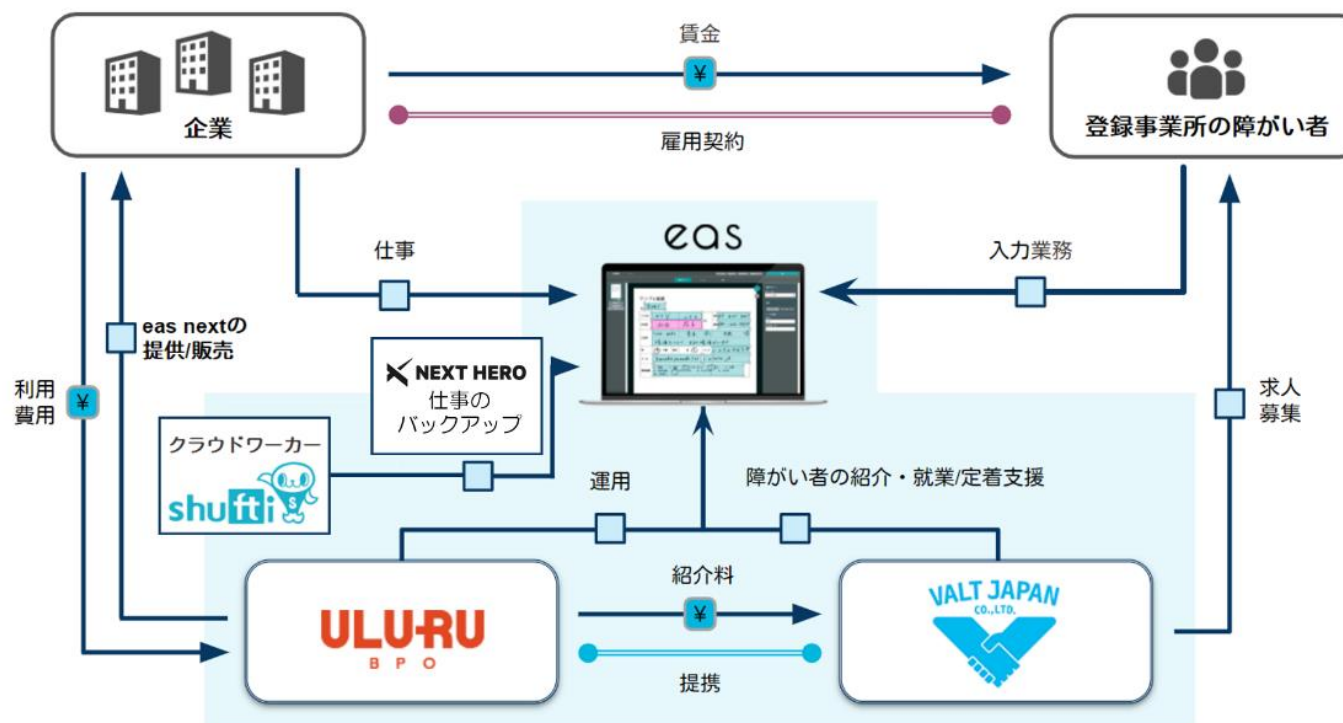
企業

賃金

¥

雇用契約

登録事業所の障がい者

eas

仕事

入力業務

eas nextの
提供/販売

利用
費用

¥

NEXT HERO
仕事の
バックアップ

クラウドワーカー

shufti

運用

障がい者の紹介・就業/定着支援

求人
募集

ULU-RU
BPO

紹介料

¥

提携

VALT JAPAN
CO.,LTD.